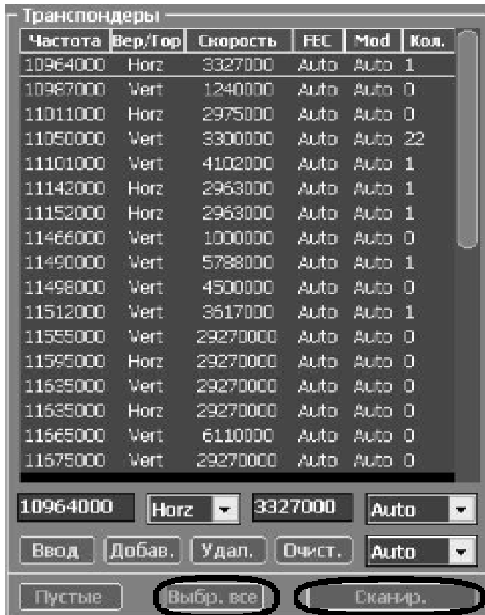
Транспондеры

| Частота | Вер/Гор | Скорость | FEC | Mod | Кол. |
|---|---|---|---|---|---|
| 10964000 | Horz | 3327000 | Auto | Auto | 1 |
| 10967000 | Vert | 1240000 | Auto | Auto | 0 |
| 11011000 | Horz | 2975000 | Auto | Auto | 0 |
| 11050000 | Vert | 3300000 | Auto | Auto | 22 |
| 11101000 | Vert | 4102000 | Auto | Auto | 1 |
| 11142000 | Horz | 2963000 | Auto | Auto | 1 |
| 11152000 | Horz | 2963000 | Auto | Auto | 1 |
| 11466000 | Vert | 1000000 | Auto | Auto | 0 |
| 11490000 | Vert | 5788000 | Auto | Auto | 1 |
| 11498000 | Vert | 4500000 | Auto | Auto | 0 |
| 11512000 | Vert | 3617000 | Auto | Auto | 1 |
| 11555000 | Vert | 29270000 | Auto | Auto | 0 |
| 11595000 | Horz | 29270000 | Auto | Auto | 0 |
| 11635000 | Vert | 29270000 | Auto | Auto | 0 |
| 11635000 | Horz | 29270000 | Auto | Auto | 0 |
| 11665000 | Vert | 6110000 | Auto | Auto | 0 |
| 11675000 | Vert | 29270000 | Auto | Auto | 0 |

10964000 Horz 3327000 Auto

Ввод Добав. Удал. Очист. Auto

Пустые Выбр. все Сканир.